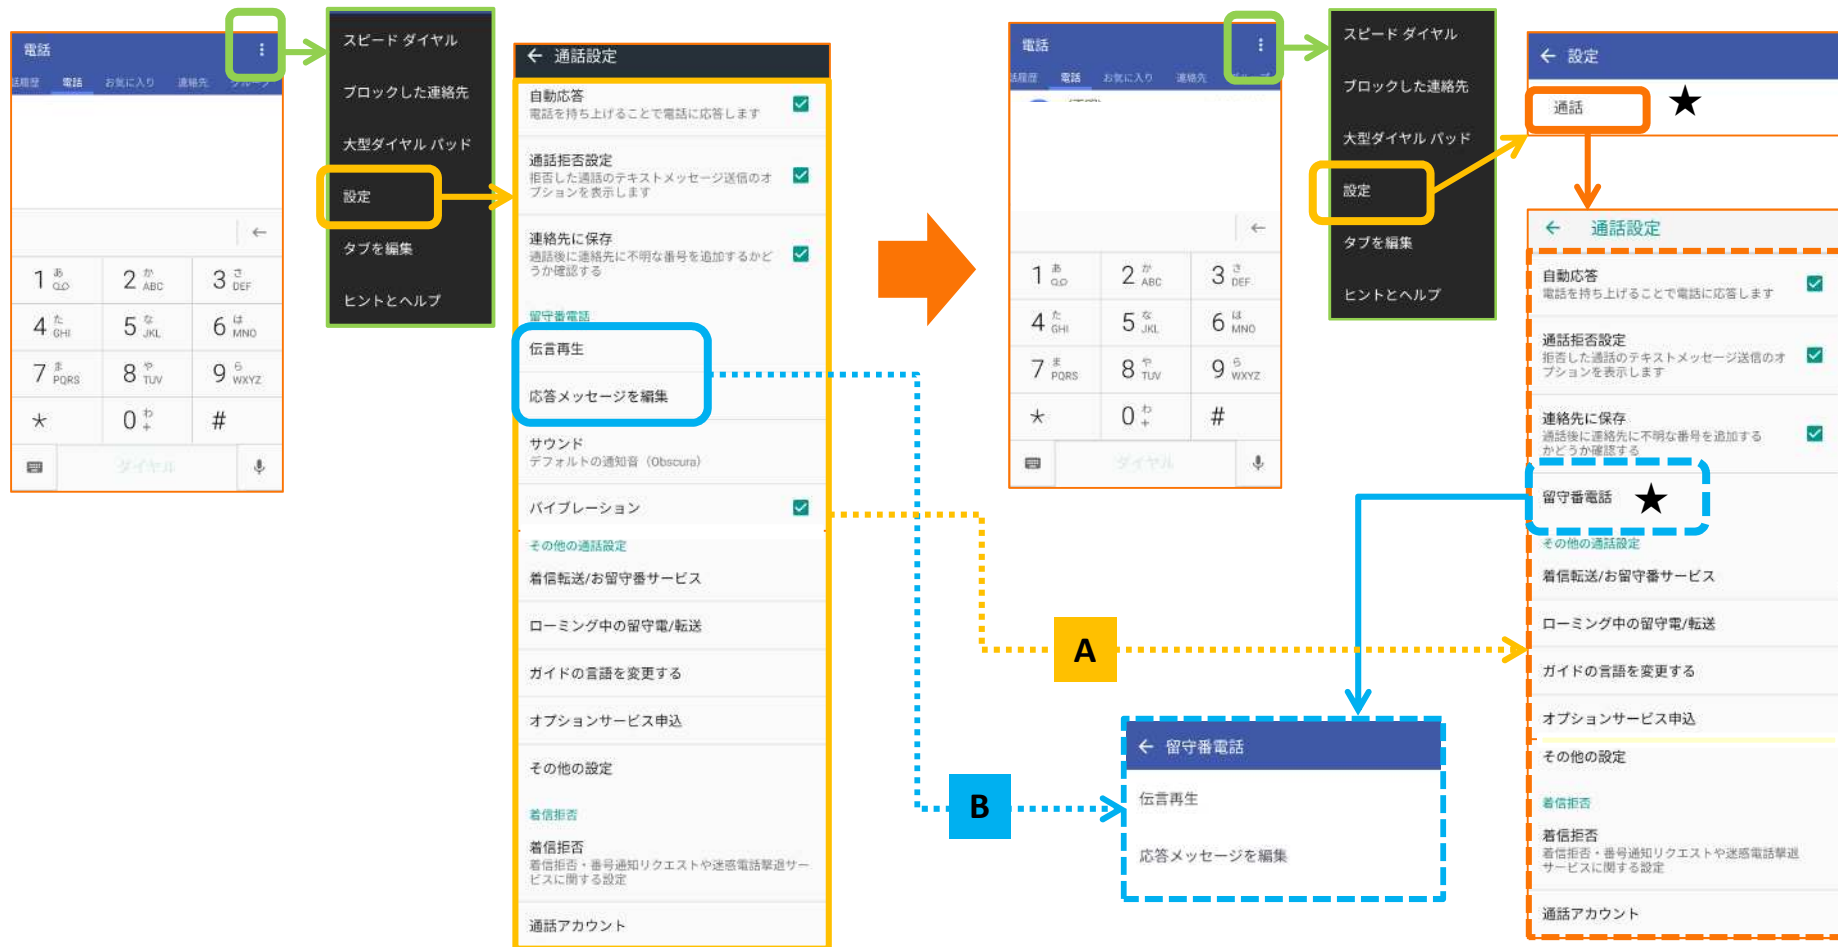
電話

通話履歴 電話 お気に入り 連絡先 グループ

1 あ QZ 2 か ABC 3 さ DEF
4 た GHI 5 な JKL 6 は MNO
7 ま PQRS 8 や TUV 9 ら WXYZ
＊ 0 わ + #

ダイヤル

スピード ダイヤル
ブロックした連絡先
大型ダイヤル パッド
設定
タブを編集
ヒントとヘルプ

← 通話設定

自動応答
電話を持ち上げることで電話に応答します

通話拒否設定
拒否した通話のテキストメッセージ送信のオプションを表示します

連絡先に保存
通話後に連絡先に不明な番号を追加するかどうか確認する

留守番電話
伝言再生
応答メッセージを編集

サウンド
デフォルトの通知音（Obscura）

バイブレーション

その他の通話設定
着信転送/お留守番サービス
ローミング中の留守電/転送
ガイドの言語を変更する
オプションサービス申込
その他の設定

着信拒否
着信拒否
着信拒否・番号通知リクエストや迷惑電話撃退サービスに関する設定

通話アカウント

電話

通話履歴 電話 お気に入り 連絡先 グループ

1 あ QZ 2 か ABC 3 さ DEF
4 た GHI 5 な JKL 6 は MNO
7 ま PQRS 8 や TUV 9 ら WXYZ
＊ 0 わ + #

ダイヤル

スピード ダイヤル
ブロックした連絡先
大型ダイヤル パッド
設定
タブを編集
ヒントとヘルプ

← 設定
通話 ★

← 通話設定

自動応答
電話を持ち上げることで電話に応答します

通話拒否設定
拒否した通話のテキストメッセージ送信のオプションを表示します

連絡先に保存
通話後に連絡先に不明な番号を追加するかどうか確認する

留守番電話 ★

その他の通話設定
着信転送/お留守番サービス
ローミング中の留守電/転送
ガイドの言語を変更する
オプションサービス申込
その他の設定

着信拒否
着信拒否
着信拒否・番号通知リクエストや迷惑電話撃退サービスに関する設定

通話アカウント

A

B

← 留守番電話
伝言再生
応答メッセージを編集